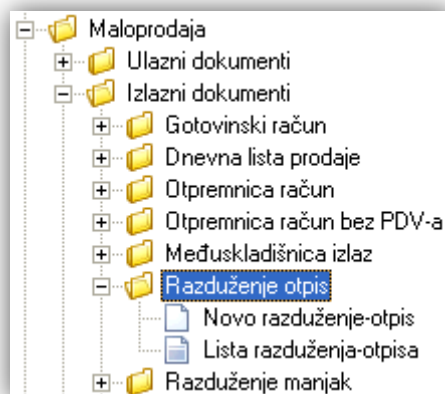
Maloprodaja
Ulazni dokumenti
Izlazni dokumenti
Gotovinski račun
Dnevna lista prodaje
Otpremnica račun
Otpremnica račun bez PDV-a
Međuskladišnica izlaz
Razduženje otpis
Novo razduženje-otpis
Lista razduženja-otpisa
Razduženje manjak